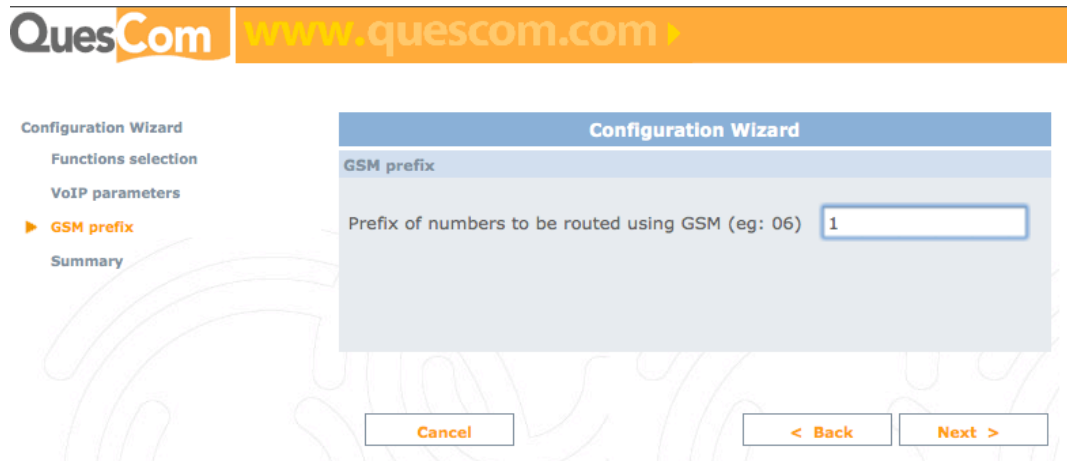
QuesCom www.quescom.com

Configuration Wizard
Functions selection
VoIP parameters
GSM prefix
Summary

Configuration Wizard

GSM prefix

Prefix of numbers to be routed using GSM (eg: 06) 1

Cancel

< Back

Next >